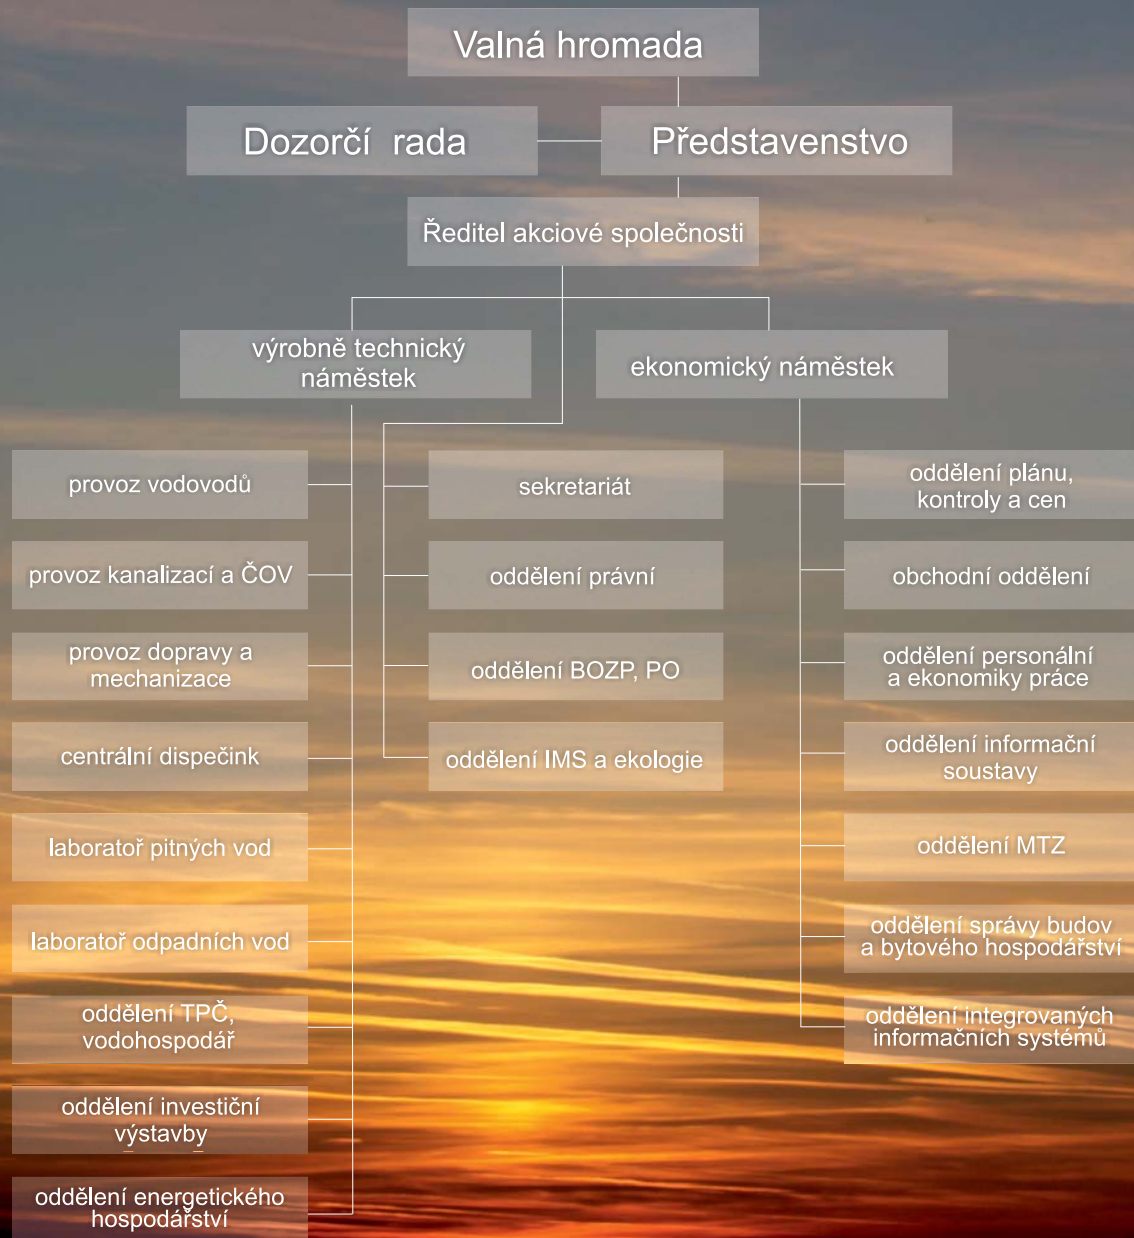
Valná hromada

Dozorčí rada

Představenstvo

Ředitel akciové společnosti

výrobně technický náměstek

ekonomický náměstek

provoz vodovodů

provoz kanalizací a ČOV

provoz dopravy a mechanizace

centrální dispečink

laboratoř pitných vod

laboratoř odpadních vod

oddělení TPČ, vodohospodář

oddělení investiční výstavby

oddělení energetického hospodářství

sekretariát

oddělení právní

oddělení BOZP, PO

oddělení IMS a ekologie

oddělení plánu, kontroly a cen

obchodní oddělení

oddělení personální a ekonomiky práce

oddělení informační soustavy

oddělení MTZ

oddělení správy budov a bytového hospodářství

oddělení integrovaných informačních systémů